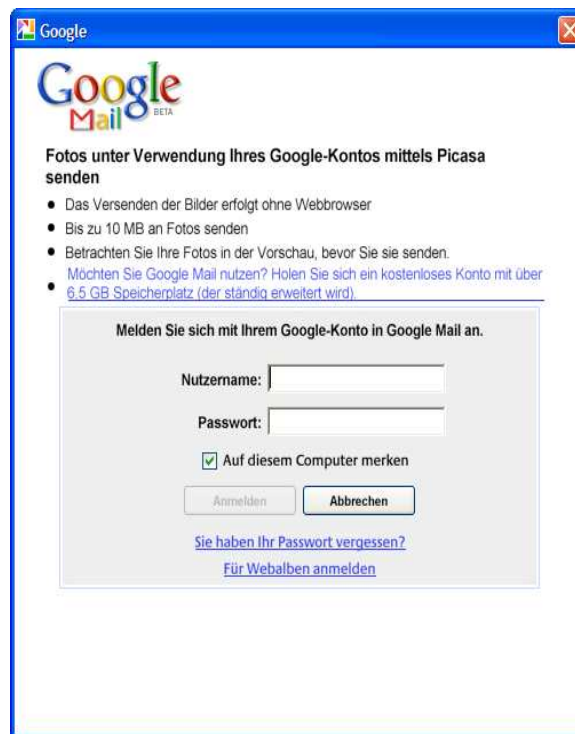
Google

Google Mail BETA

Fotos unter Verwendung Ihres Google-Kontos mittels Picasa senden

- Das Versenden der Bilder erfolgt ohne Webbrowser
- Bis zu 10 MB an Fotos senden
- Betrachten Sie Ihre Fotos in der Vorschau, bevor Sie sie senden.
- Möchten Sie Google Mail nutzen? Holen Sie sich ein kostenloses Konto mit über 6.5 GB Speicherplatz (der ständig erweitert wird).

Melden Sie sich mit Ihrem Google-Konto in Google Mail an.

Nutzername:

Passwort:

Auf diesem Computer merken

Anmelden Abbrechen

Sie haben Ihr Passwort vergessen?

Für Webalben anmelden